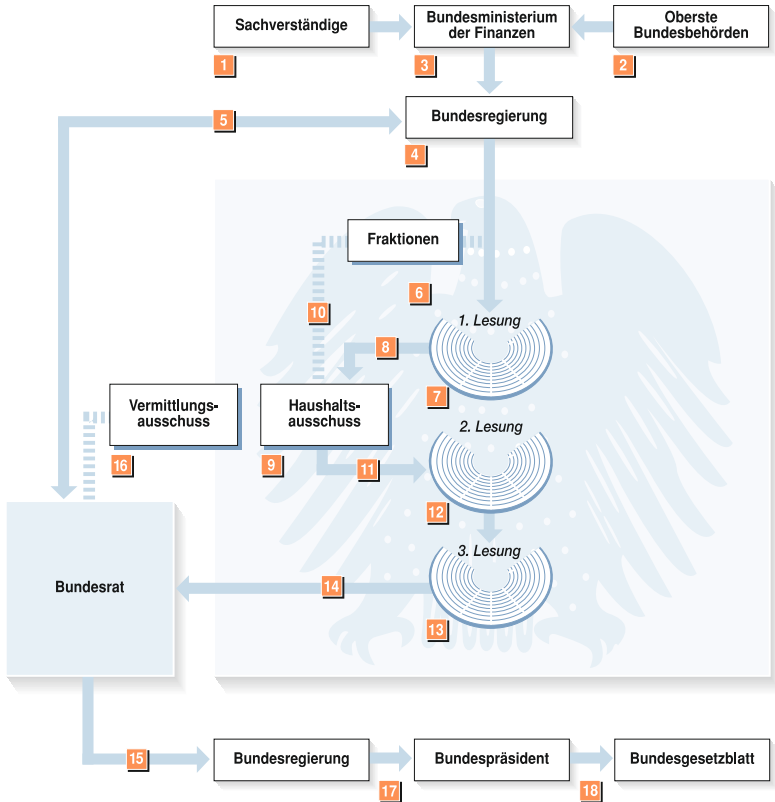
Sachverständige

1

Bundesministerium der Finanzen

3

Oberste Bundesbehörden

2

5

Bundesregierung

4

Fraktionen

6

10

1. Lesung

8

7

Vermittlungsausschuss

16

Haushaltsausschuss

9

2. Lesung

11

12

3. Lesung

Bundesrat

14

13

15

Bundesregierung

17

Bundespräsident

18

Bundesgesetzblatt